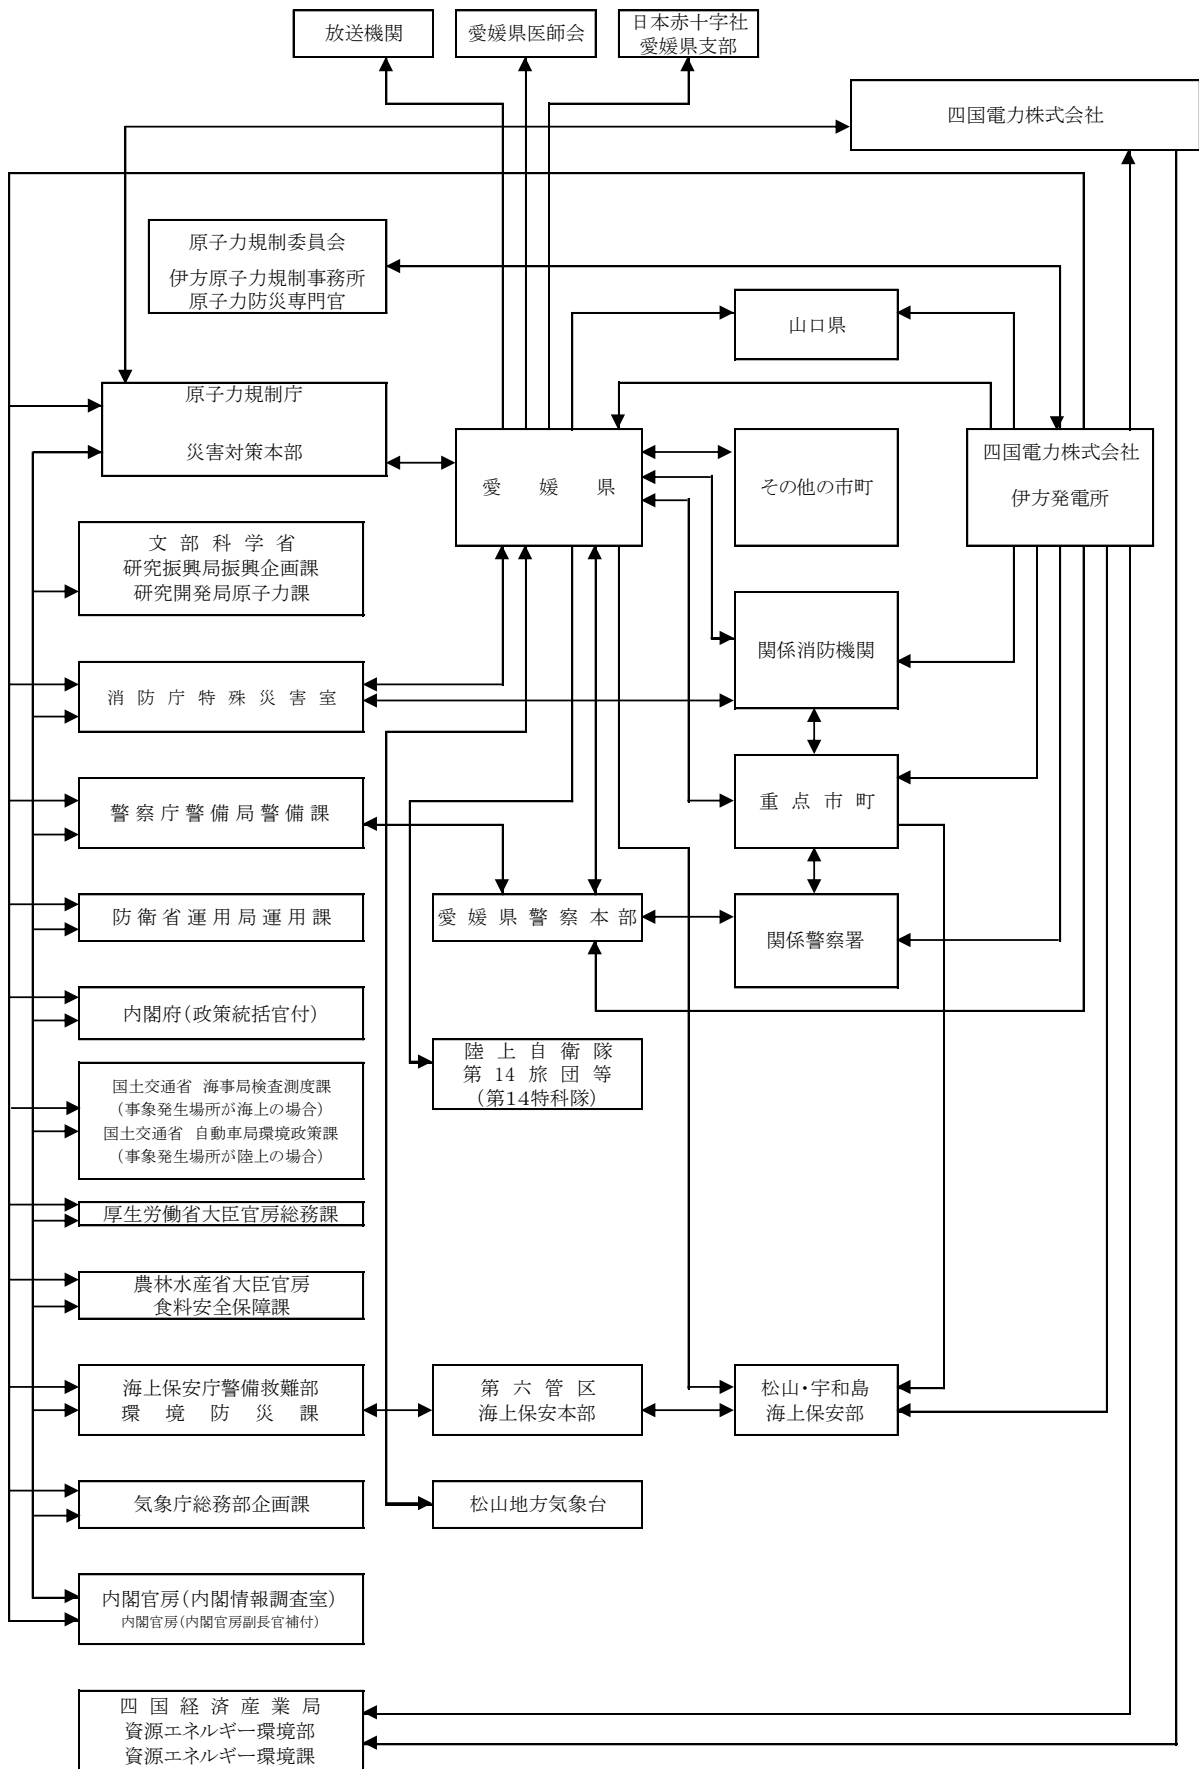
放送機関

愛媛県医師会

日本赤十字社
愛媛県支部

四国電力株式会社

原子力規制委員会
伊方原子力規制事務所
原子力防災専門官

山口県

原子力規制庁
災害対策本部

愛　媛　県

その他の市町

四国電力株式会社
伊方発電所

文部科学省
研究振興局振興企画課
研究開発局原子力課

消防庁特殊災害室

関係消防機関

警察庁警備局警備課

重点市町

防衛省運用局運用課

愛媛県警察本部

関係警察署

内閣府(政策統括官付)

陸上自衛隊
第14旅団等
(第14特科隊)

国土交通省　海事局検査測度課
(事象発生場所が海上の場合)
国土交通省　自動車局環境政策課
(事象発生場所が陸上の場合)

厚生労働省大臣官房総務課

農林水産省大臣官房
食料安全保障課

海上保安庁警備救難部
環境防災課

第六管区
海上保安本部

松山･宇和島
海上保安部

気象庁総務部企画課

松山地方気象台

内閣官房(内閣情報調査室)
内閣官房(内閣官房副長官補付)

四国経済産業局
資源エネルギー環境部
資源エネルギー環境課